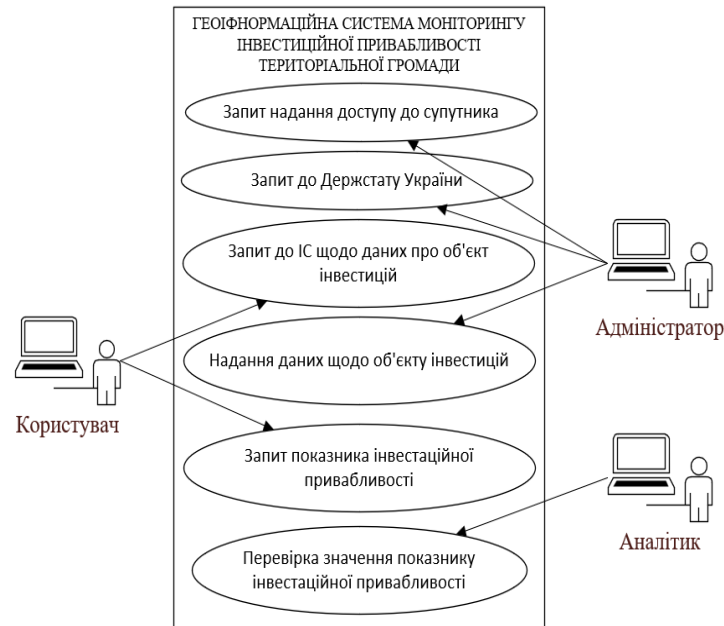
ГЕОІФНОРМАЦІЙНА СИСТЕМА МОНІТОРИНГУ ІНВЕСТИЦІЙНОЇ ПРИВАБЛИВОСТІ ТЕРИТОРІАЛЬНОЇ ГРОМАДИ

Запит надання доступу до супутника

Запит до Держстату України

Запит до ІС щодо даних про об'єкт інвестицій

Надання даних щодо об'єкту інвестицій

Запит показника інвестаційної привабливості

Перевірка значення показнику інвестаційної привабливості

Адміністратор

Користувач

Аналітик